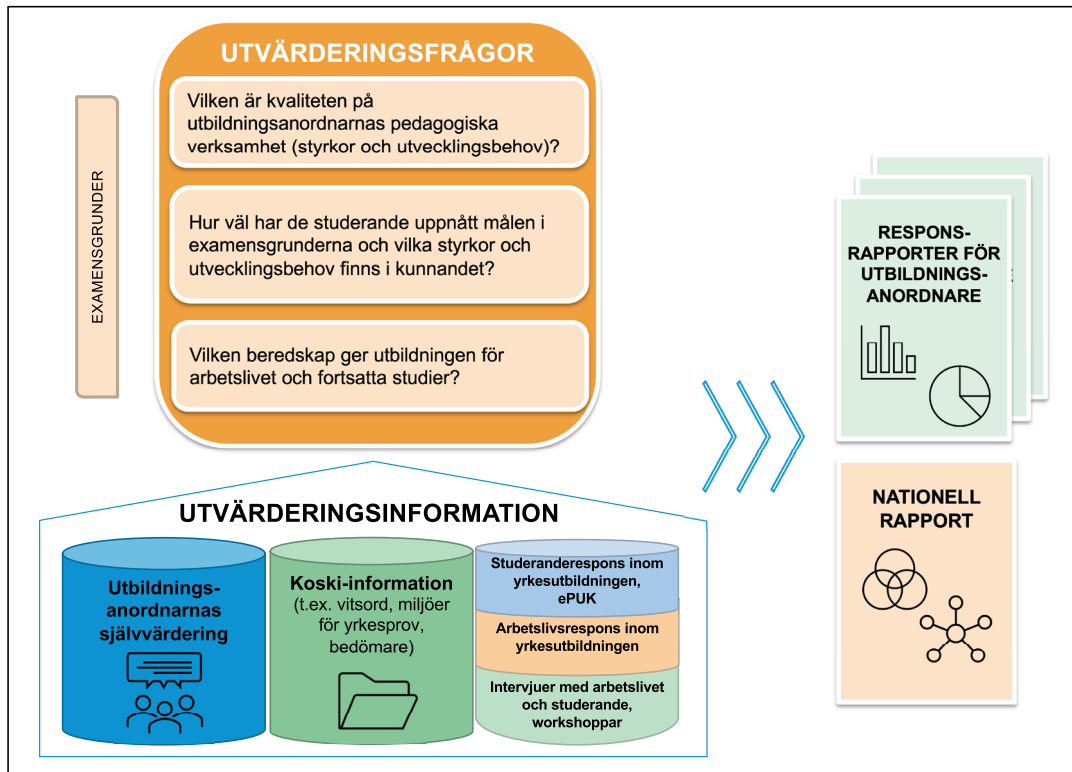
EXAMENSGRUNDER

UTVÄRDERINGSFRÅGOR

Vilken är kvaliteten på utbildningsanordnarnas pedagogiska verksamhet (styrkor och utvecklingsbehov)?

Hur väl har de studerande uppnått målen i examensgrunderna och vilka styrkor och utvecklingsbehov finns i kunnandet?

Vilken beredskap ger utbildningen för arbetslivet och fortsatta studier?

UTVÄRDERINGSINFORMATION

Utbildnings-anordnarnas självvärdering

Koski-information (t.ex. vitsord, miljöer för yrkesprov, bedömare)

Studeranderespons inom yrkesutbildningen, ePUK

Arbetslivsrespons inom yrkesutbildningen

Intervjuer med arbetslivet och studerande, workshoppar

RESPONS-RAPPORTER FÖR UTBILDNINGS-ANORDNARE

NATIONELL RAPPORT